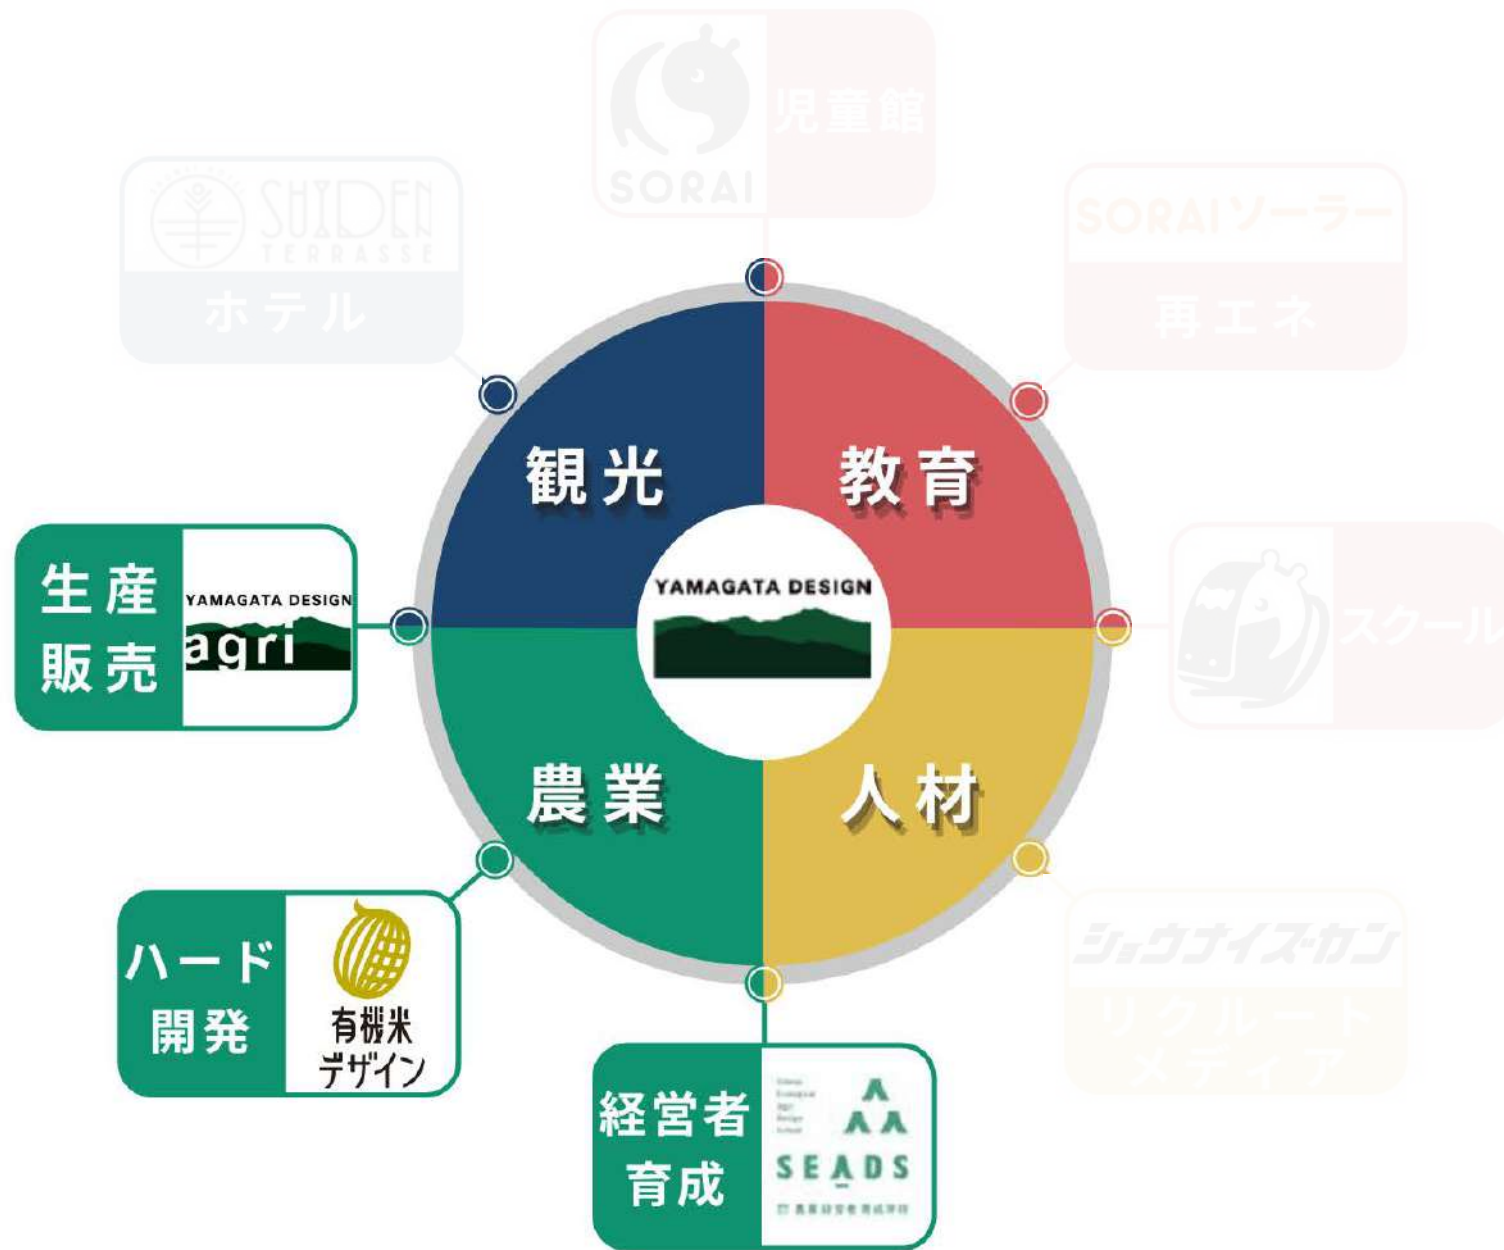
SORAI
児童館

SHONAI TERRASSE
ホテル

SORAIソーラー
再エネ

観光
教育

YAMAGATA DESIGN

生産
販売

YAMAGATA DESIGN
agri

スクール

農業
人材

ハード
開発

有機米
デザイン

シヨウナイズカン
リクルート
メディア

経営者
育成

SEADS
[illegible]